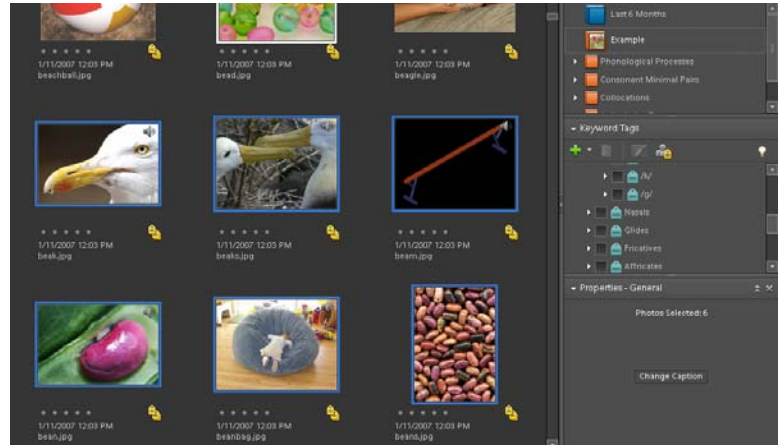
1/11/2007 12:03 PM
beachball.jpg

1/11/2007 12:03 PM
bead.jpg

1/11/2007 12:03 PM
beagle.jpg

1/11/2007 12:03 PM
beak.jpg

1/11/2007 12:03 PM
beaks.jpg

1/11/2007 12:03 PM
beam.jpg

1/11/2007 12:03 PM
bean.jpg

1/11/2007 12:03 PM
beanbag.jpg

1/11/2007 12:03 PM
beans.jpg

Last 6 Months
Example
Phonological Processes
Consonant Minimal Pairs
Collocations

Keyword Tags
/k/
/g/
Nasals
Glides
Fricatives
Affricates

Properties - General
Photos Selected: 6
Change Caption